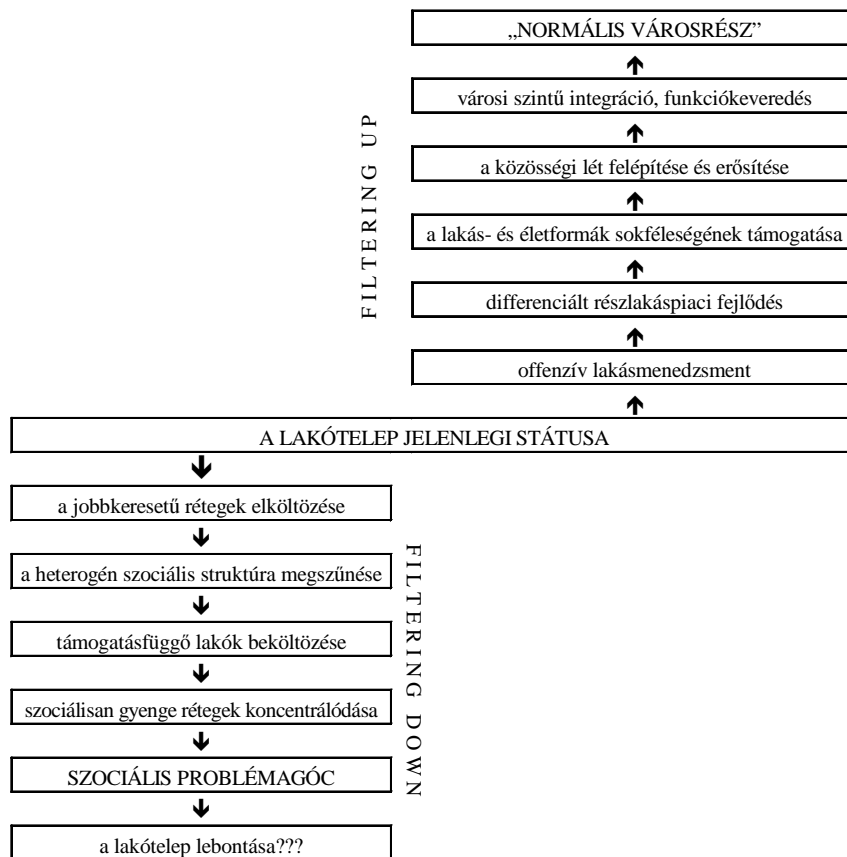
„NORMÁLIS VÁROSRÉSZ”

városi szintű integráció, funkciókeveredés

a közösségi lét felépítése és erősítése

a lakás- és életformák sokféleségének támogatása

differenciált részlakáspiaci fejlődés

offenzív lakásmenedzsment

FILTERING UP

A LAKÓTELEP JELENLEGI STÁTUSA

a jobbkeresetű rétegek elköltözése

a heterogén szociális struktúra megszűnése

támogatásfüggő lakók beköltözése

szociálisan gyenge rétegek koncentrálódása

SZOCIÁLIS PROBLÉMAGÓC

a lakótelep lebontása???

FILTERING DOWN